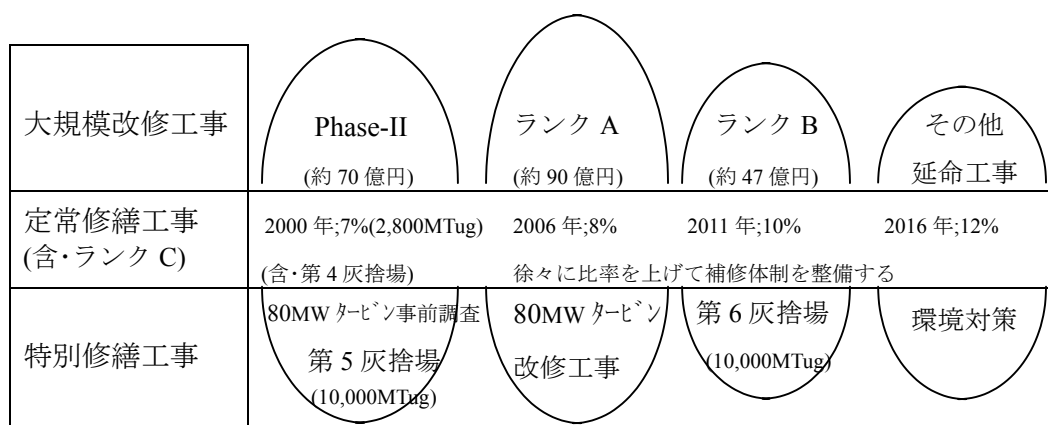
| | | | | |
|---|---|---|---|---|
| 大規模改修工事 | Phase-II (約 70 億円) | ランク A (約 90 億円) | ランク B (約 47 億円) | その他 延命工事 |
| 定常修繕工事 (含・ランク C) | 2000 年;7%(2,800MTug) (含・第 4 灰捨場) | 2006 年;8% 徐々に比率を上げて補修体制を整備する | 2011 年;10% | 2016 年;12% |
| 特別修繕工事 | 80MW ﾀｰﾋﾞﾝ事前調査 第 5 灰捨場 (10,000MTug) | 80MW ﾀｰﾋﾞﾝ 改修工事 | 第 6 灰捨場 (10,000MTug) | 環境対策 |